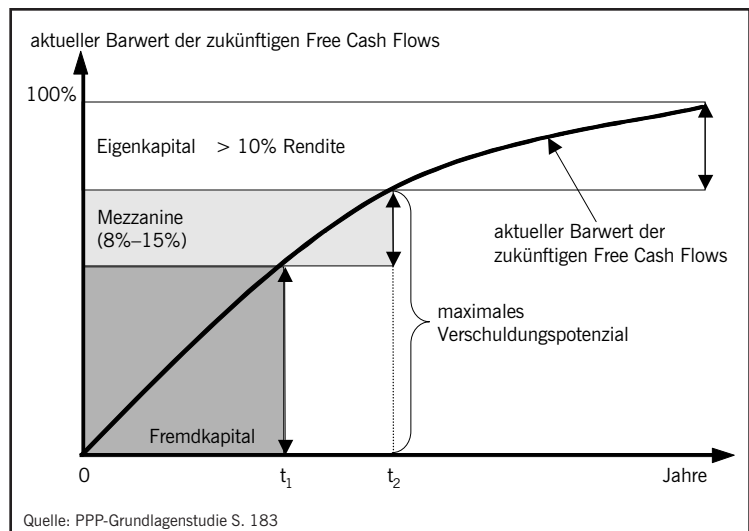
aktueller Barwert der zukünftigen Free Cash Flows

100%

Eigenkapital > 10% Rendite

Mezzanine (8%–15%)

aktueller Barwert der zukünftigen Free Cash Flows

maximales Verschuldungspotenzial

Fremdkapital

0

$t_1$

$t_2$

Jahre

Quelle: PPP-Grundlagenstudie S. 183